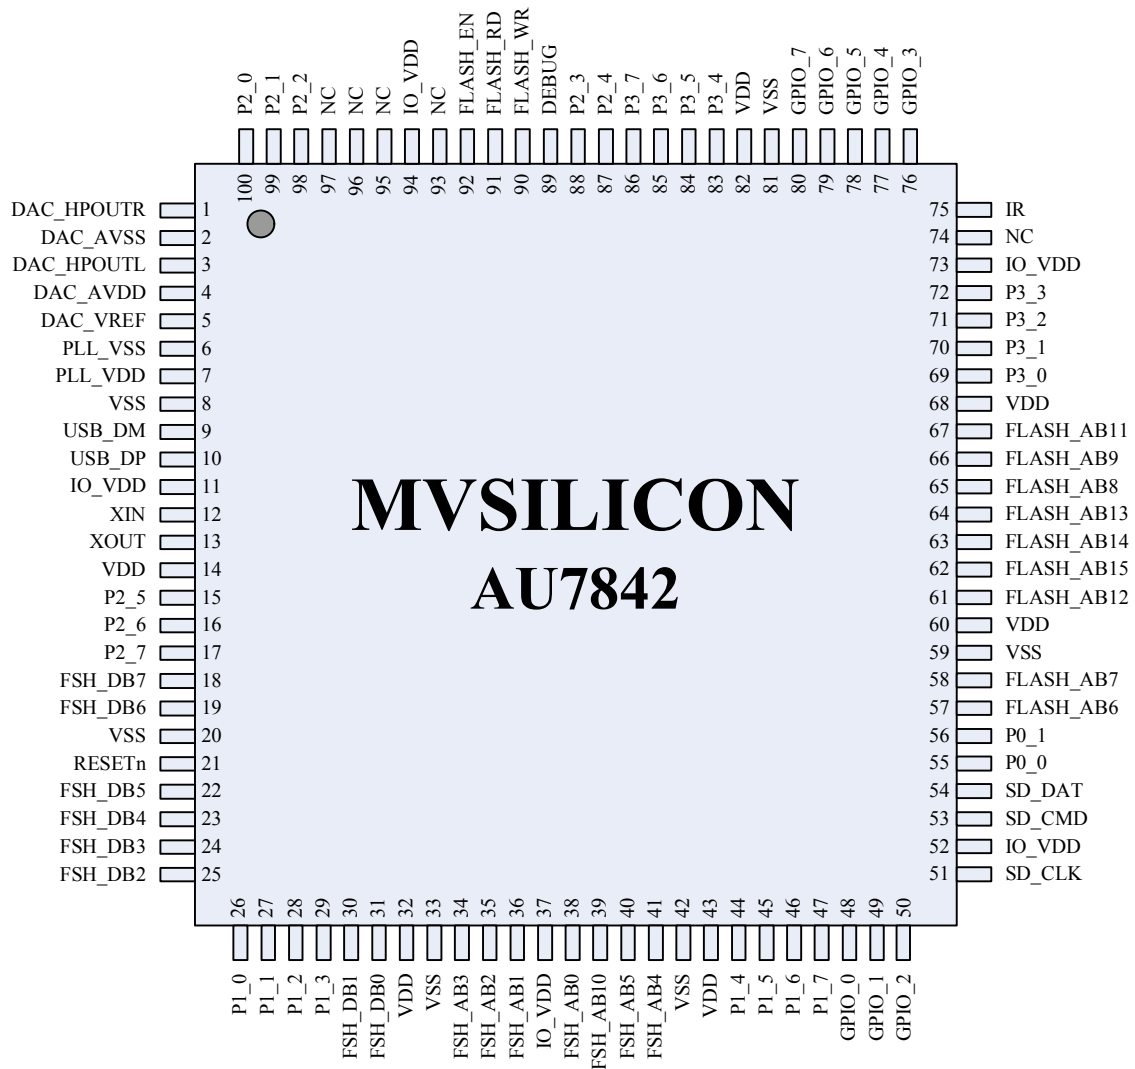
P2_0 P2_1 P2_2 NC NC NC IO_VDD NC FLASH_EN FLASH_RD FLASH_WR DEBUG P2_3 P2_4 P3_7 P3_6 P3_5 P3_4 VDD VSS GPIO_7 GPIO_6 GPIO_5 GPIO_4 GPIO_3

100 99 98 97 96 95 94 93 92 91 90 89 88 87 86 85 84 83 82 81 80 79 78 77 76

DAC_HPOUTR 1
DAC_AVSS 2
DAC_HPOUTL 3
DAC_AVDD 4
DAC_VREF 5
PLL_VSS 6
PLL_VDD 7
VSS 8
USB_DM 9
USB_DP 10
IO_VDD 11
XIN 12
XOUT 13
VDD 14
P2_5 15
P2_6 16
P2_7 17
FSH_DB7 18
FSH_DB6 19
VSS 20
RESETn 21
FSH_DB5 22
FSH_DB4 23
FSH_DB3 24
FSH_DB2 25

MVSILICON
AU7842

75 IR
74 NC
73 IO_VDD
72 P3_3
71 P3_2
70 P3_1
69 P3_0
68 VDD
67 FLASH_AB11
66 FLASH_AB9
65 FLASH_AB8
64 FLASH_AB13
63 FLASH_AB14
62 FLASH_AB15
61 FLASH_AB12
60 VDD
59 VSS
58 FLASH_AB7
57 FLASH_AB6
56 P0_1
55 P0_0
54 SD_DAT
53 SD_CMD
52 IO_VDD
51 SD_CLK

26 27 28 29 30 31 32 33 34 35 36 37 38 39 40 41 42 43 44 45 46 47 48 49 50

P1_0 P1_1 P1_2 P1_3 FSH_DB1 FSH_DB0 VDD VSS FSH_AB3 FSH_AB2 FSH_AB1 IO_VDD FSH_AB0 FSH_AB10 FSH_AB5 FSH_AB4 VSS VDD P1_4 P1_5 P1_6 P1_7 GPIO_0 GPIO_1 GPIO_2